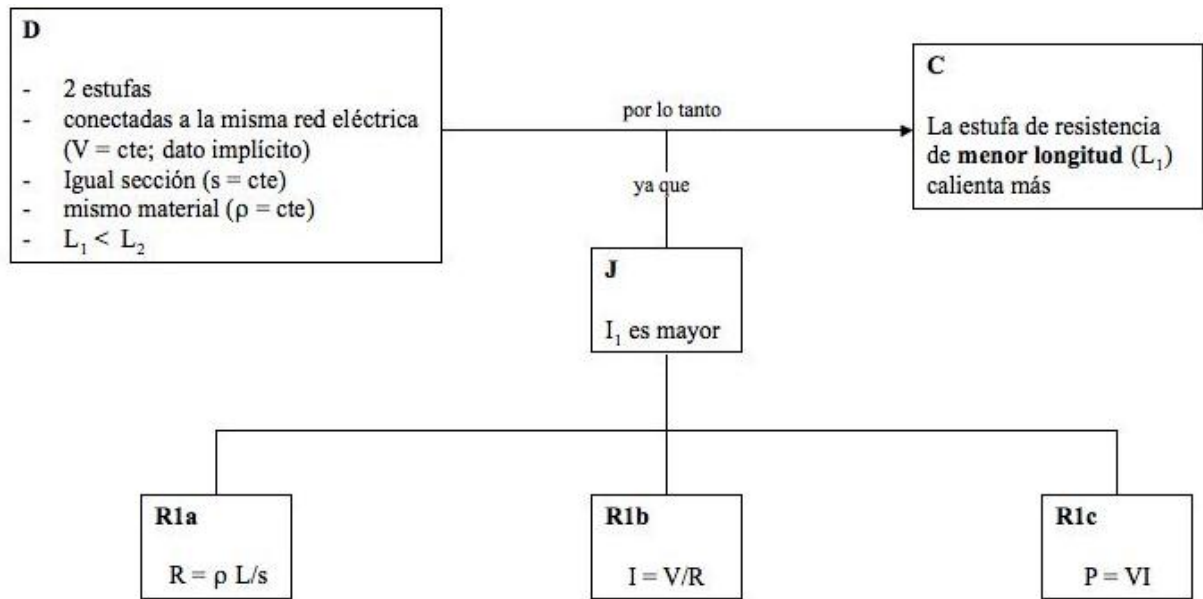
D

- 2 estufas
- conectadas a la misma red eléctrica (V = cte; dato implícito)
- Igual sección (s = cte)
- mismo material (ρ = cte)
- $L_1 < L_2$

por lo tanto

C

La estufa de resistencia de **menor longitud** ($L_1$) calienta más

ya que

J

$I_1$ es mayor

R1a

R = ρ L/s

R1b

I = V/R

R1c

P = VI